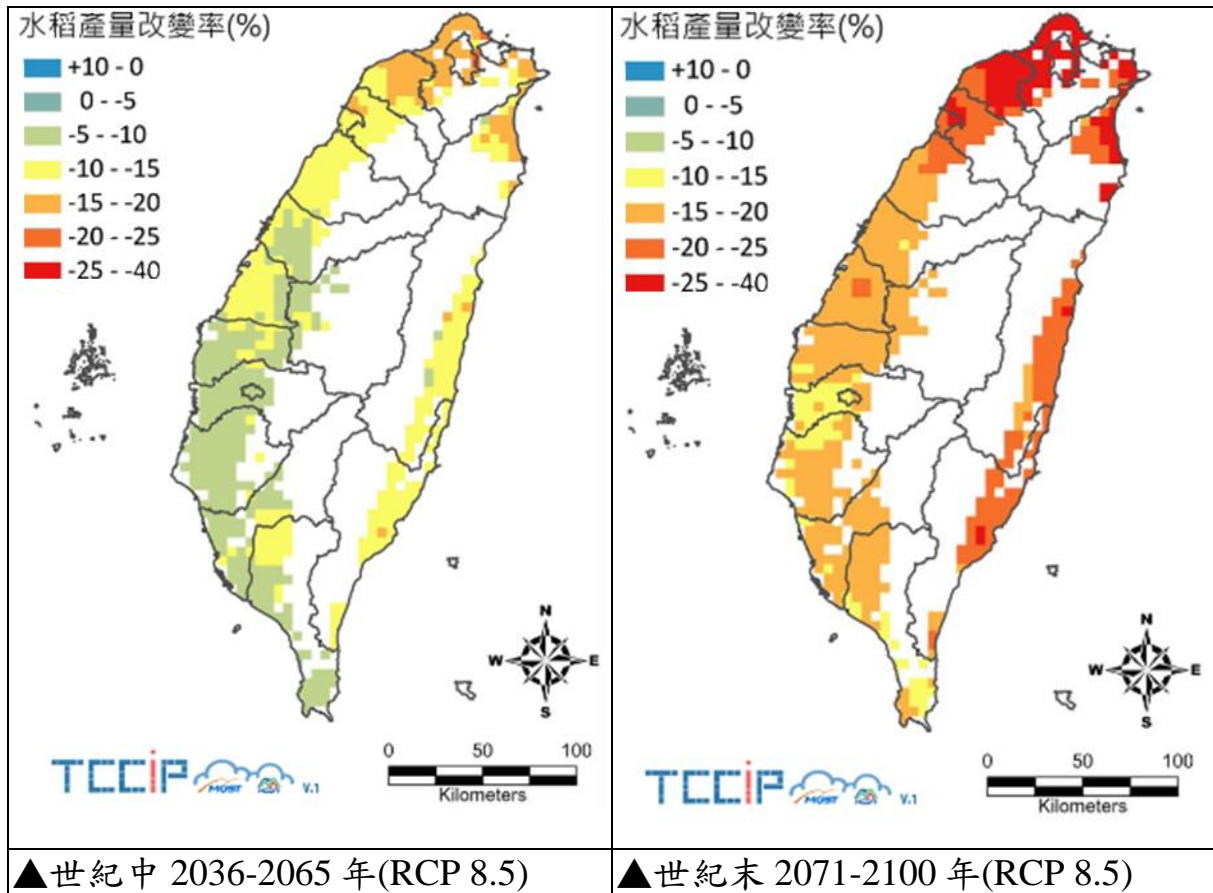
| 水稻產量改變率(%) +10 - 0 0 - -5 -5 - -10 -10 - -15 -15 - -20 -20 - -25 -25 - -40 N W E S TCCIP MOST V.1 0 50 100 Kilometers | 水稻產量改變率(%) +10 - 0 0 - -5 -5 - -10 -10 - -15 -15 - -20 -20 - -25 -25 - -40 N W E S TCCIP MOST V.1 0 50 100 Kilometers |
|---|---|
| ▲世紀中 2036-2065 年(RCP 8.5) | ▲世紀末 2071-2100 年(RCP 8.5) |